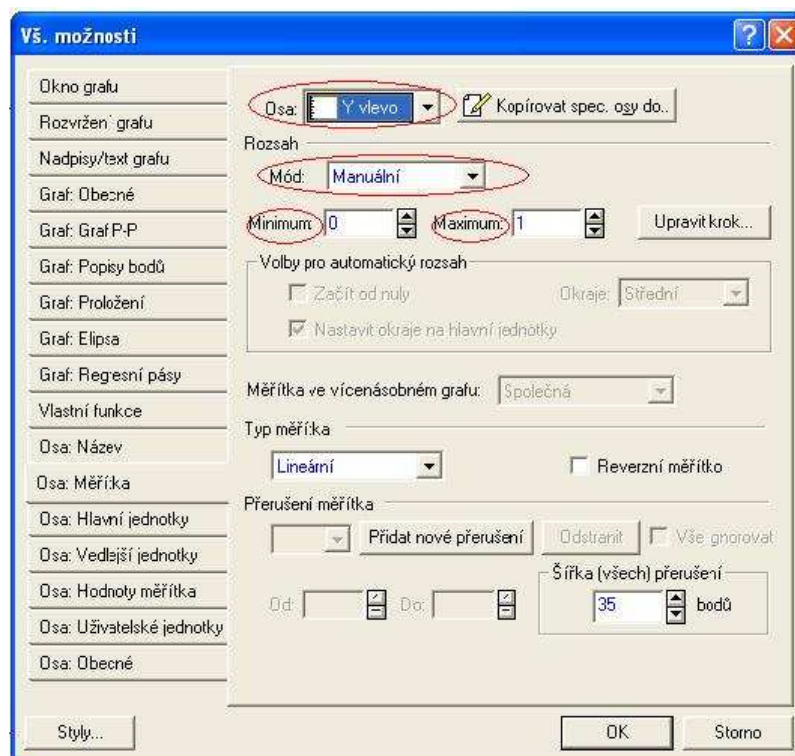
Vš. možnosti

Okno grafu
Rozvržení grafu
Nadpisy/text grafu
Graf: Obecné
Graf: Graf P-P
Graf: Popisy bodů
Graf: Proložení
Graf: Elipsa
Graf: Regresní pásy
Vlastní funkce
Osa: Název
Osa: Měřítka
Osa: Hlavní jednotky
Osa: Vedlejší jednotky
Osa: Hodnoty měřítka
Osa: Uživatelské jednotky
Osa: Obecné

Osa: Y vlevo
Kopírovat spec. osy do..

Rozsah
Mód: Manuální
Minimum: 0
Maximum: 1
Upravit krok...

Volby pro automatický rozsah
Začít od nuly
Okraje: Střední
Nastavit okraje na hlavní jednotky

Měřítka ve vícenásobném grafu: Společná

Typ měřítka
Lineární
Reverzní měřítko

Přerušení měřítka
Přidat nové přerušení
Odstranit
Vše ignorovat
Šířka (všech) přerušení
35
bodů
Od:
Do:

Styly...
OK
Storno